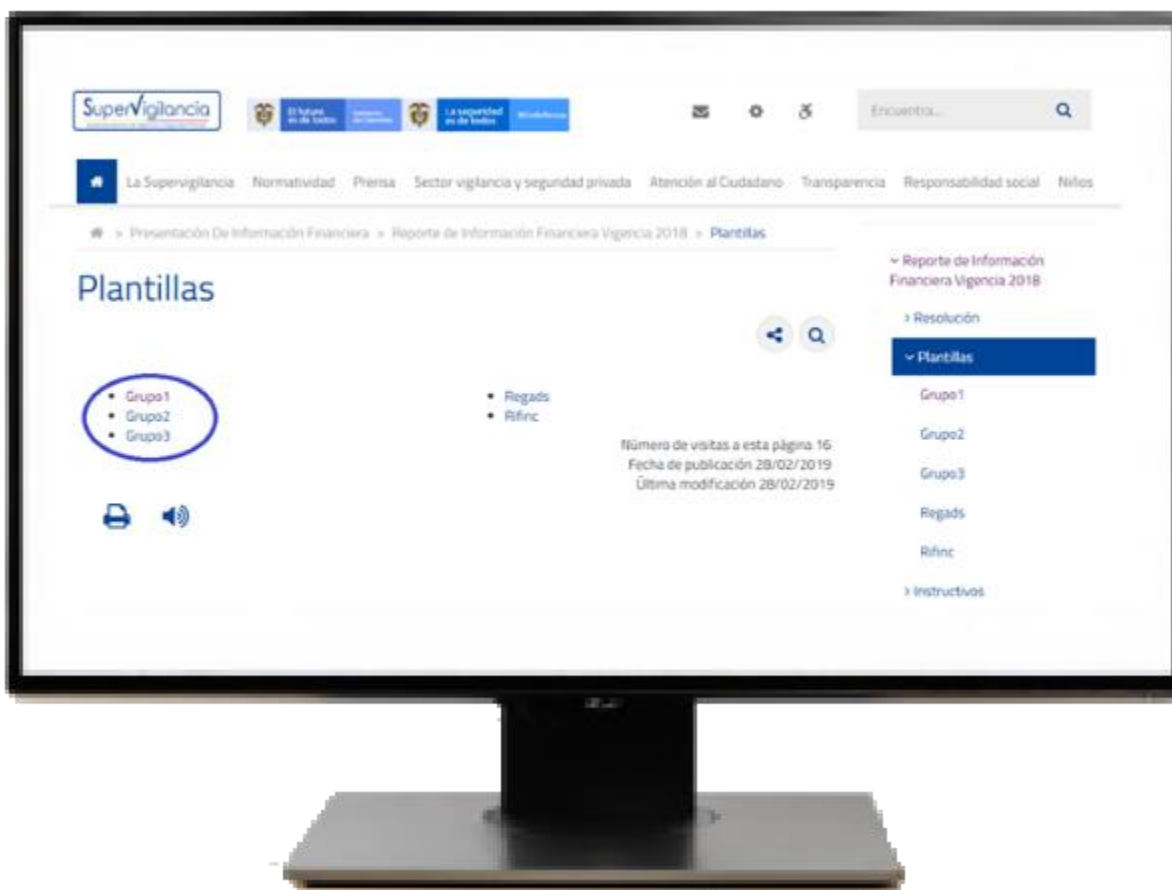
SuperVigilancia

El futuro es de todos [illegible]

La seguridad es de todos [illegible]

Encuentra...

La Supervigilancia Normatividad Prensa Sector vigilancia y seguridad privada Atención al Ciudadano Transparencia Responsabilidad social Niños

> Presentación De Información Financiera > Reporte de Información Financiera Vigencia 2018 > Plantillas

Plantillas

- Grupo1
- Grupo2
- Grupo3

- Regads
- Rifinc

Número de visitas a esta página 16
Fecha de publicación 28/02/2019
Última modificación 28/02/2019

Reporte de Información Financiera Vigencia 2018
> Resolución
Plantillas
Grupo1
Grupo2
Grupo3
Regads
Rifinc
> Instructivos